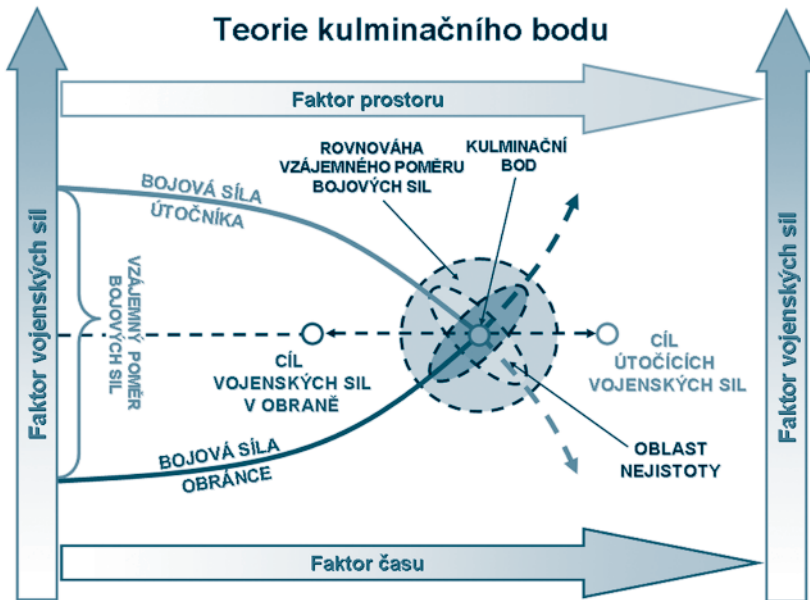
Teorie kulminačního bodu

Faktor prostoru

Faktor vojenských sil

Faktor vojenských sil

BOJOVÁ SÍLA ÚTOČNÍKA

ROVNOVÁHA VZÁJEMNÉHO POMĚRU BOJOVÝCH SIL

KULMINAČNÍ BOD

VZÁJEMNÝ POMĚR BOJOVÝCH SIL

CÍL VOJENSKÝCH SIL V OBRANĚ

CÍL ÚTOČÍCÍCH VOJENSKÝCH SIL

BOJOVÁ SÍLA OBRÁNCE

OBLAST NEJISTOTY

Faktor času